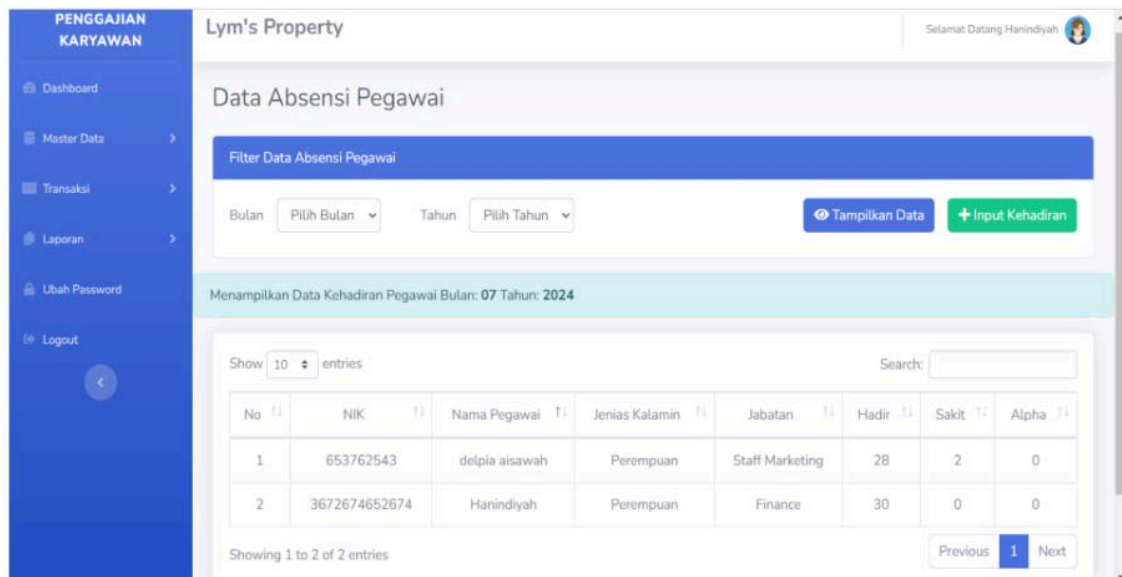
PENGGAJIAN KARYAWAN

Dashboard

Master Data

Transaksi

Laporan

Ubah Password

Logout

Lym's Property

Selamat Datang Hanindiyah

Data Absensi Pegawai

Filter Data Absensi Pegawai

Bulan Pilih Bulan Tahun Pilih Tahun

Tampilkan Data

Input Kehadiran

Menampilkan Data Kehadiran Pegawai Bulan: 07 Tahun: 2024

Show 10 entries

Search:

| No | NIK | Nama Pegawai | Jenias Kalamin | Jabatan | Hadir | Sakit | Alpha |
|---|---|---|---|---|---|---|---|
| 1 | 653762543 | delpia aisawah | Perempuan | Staff Marketing | 28 | 2 | 0 |
| 2 | 3672674652674 | Hanindiyah | Perempuan | Finance | 30 | 0 | 0 |

Showing 1 to 2 of 2 entries

Previous 1 Next